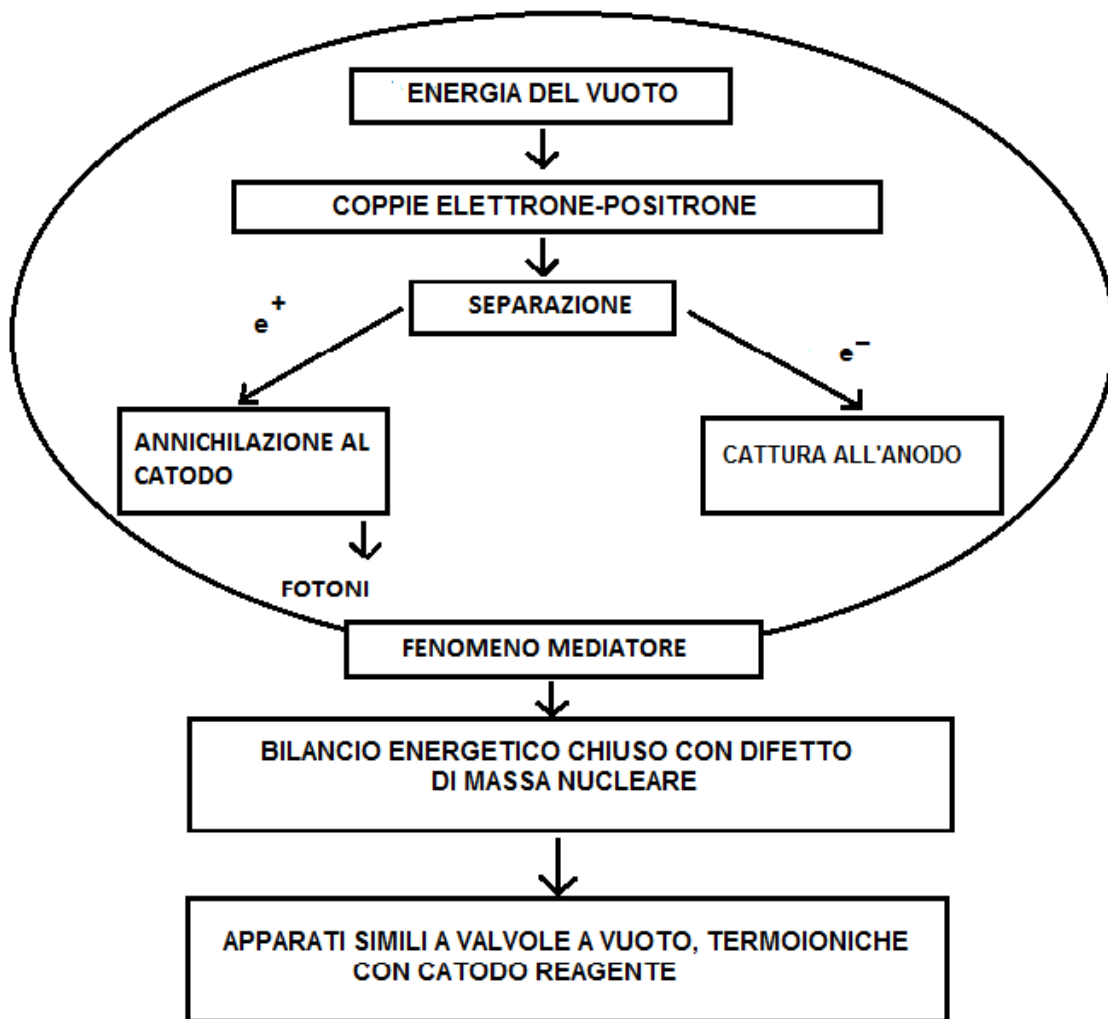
ENERGIA DEL VUOTO

COPPIE ELETTRONE-POSITRONE

SEPARAZIONE

$e^+$

$e^-$

ANNICHILAZIONE AL CATODO

CATTURA ALL'ANODO

FOTONI

FENOMENO MEDIATORE

BILANCIO ENERGETICO CHIUSO CON DIFETTO DI MASSA NUCLEARE

APPARATI SIMILI A VALVOLE A VUOTO, TERMOIONICHE CON CATODO REAGENTE